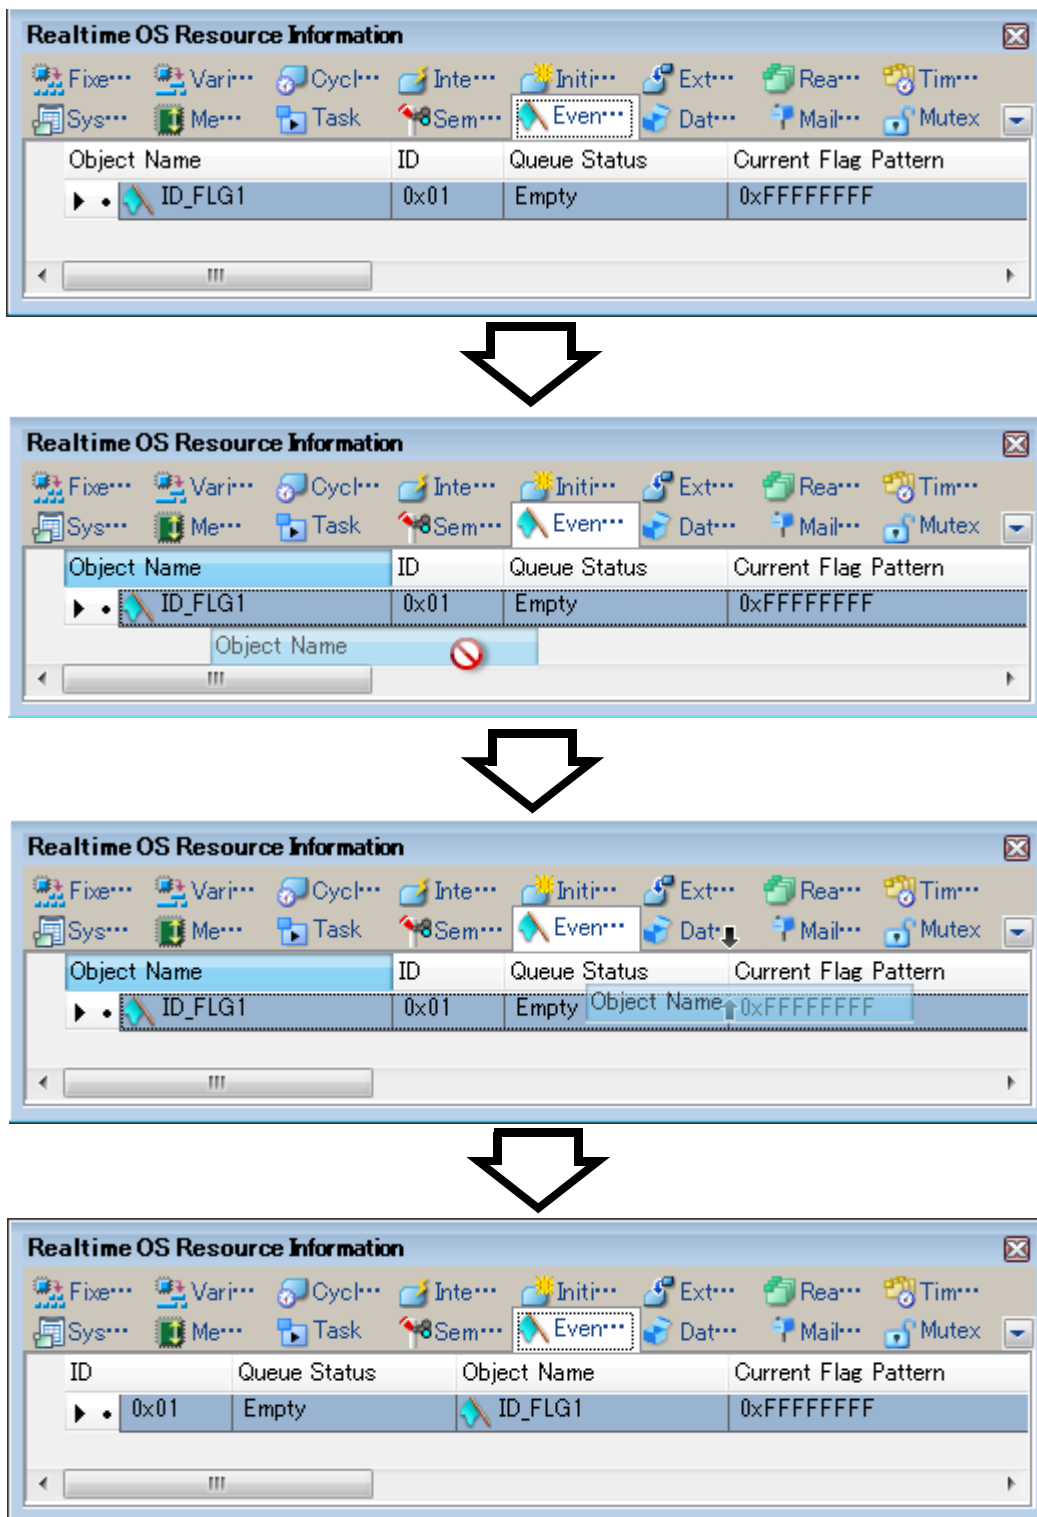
Realtime OS Resource Information

Fixe··· Vari··· Cycl··· Inte··· Initi··· Ext··· Rea··· Tim···
Sys··· Me··· Task Sem··· Even··· Dat··· Mail··· Mutex

| Object Name | ID | Queue Status | Current Flag Pattern |
|---|---|---|---|
| ID_FLG1 | 0x01 | Empty | 0xFFFFFFFF |

III

Realtime OS Resource Information

Fixe··· Vari··· Cycl··· Inte··· Initi··· Ext··· Rea··· Tim···
Sys··· Me··· Task Sem··· Even··· Dat··· Mail··· Mutex

| Object Name | ID | Queue Status | Current Flag Pattern |
|---|---|---|---|
| ID_FLG1 | 0x01 | Empty | 0xFFFFFFFF |

Object Name

III

Realtime OS Resource Information

Fixe··· Vari··· Cycl··· Inte··· Initi··· Ext··· Rea··· Tim···
Sys··· Me··· Task Sem··· Even··· Dat··· Mail··· Mutex

| Object Name | ID | Queue Status | Current Flag Pattern |
|---|---|---|---|
| ID_FLG1 | 0x01 | Empty | 0xFFFFFFFF |

Object Name

III

Realtime OS Resource Information

Fixe··· Vari··· Cycl··· Inte··· Initi··· Ext··· Rea··· Tim···
Sys··· Me··· Task Sem··· Even··· Dat··· Mail··· Mutex

| ID | Queue Status | Object Name | Current Flag Pattern |
|---|---|---|---|
| 0x01 | Empty | ID_FLG1 | 0xFFFFFFFF |

III